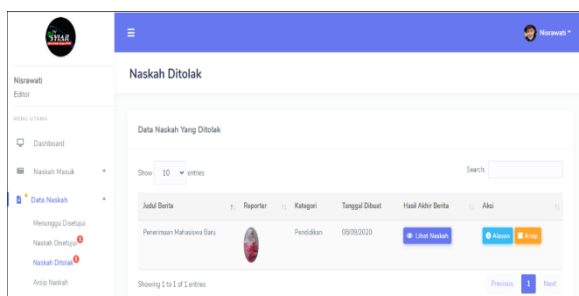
STAR

Nisrawati
Editor

MENU UTAMA

Dashboard

Naskah Masuk

Data Naskah

Menunggu Disetujui

Naskah Disetujui

Naskah Ditolak

Arsip Naskah

Nisrawati

Naskah Ditolak

Data Naskah Yang Ditolak

Show 10 entries

Search:

| Judul Berita | Reporter | Kategori | Tanggal Dibuat | Hasil Akhir Berita | Aksi |
|---|---|---|---|---|---|
| Penerimaan Mahasiswa Baru | | Pendidikan | 09/09/2020 | Lihat Naskah | Alasan Arsip |

Showing 1 to 1 of 1 entries

Previous 1 Next